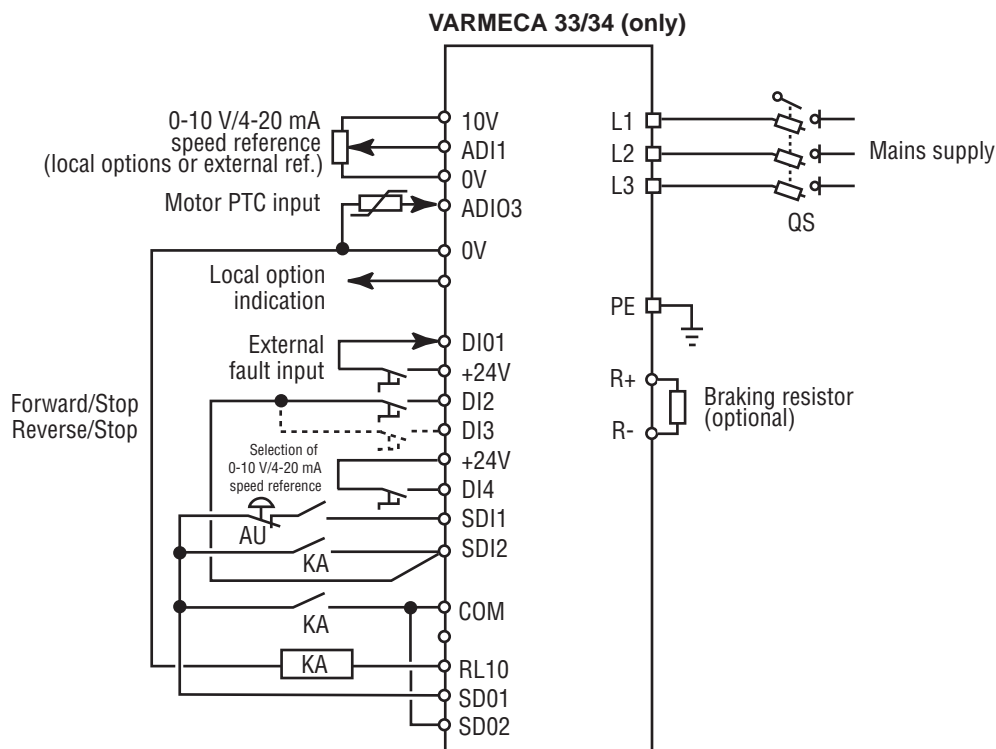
VARMECA 33/34 (only)

0-10 V/4-20 mA speed reference (local options or external ref.)

Motor PTC input

Local option indication

External fault input

Forward/Stop
Reverse/Stop

Selection of 0-10 V/4-20 mA speed reference

AU

KA

KA

KA

10V
ADI1
0V
ADIO3
0V
DI01
+24V
DI2
DI3
+24V
DI4
SDI1
SDI2
COM
RL10
SD01
SD02

L1
L2
L3

Mains supply

QS

PE

R+
R-

Braking resistor (optional)